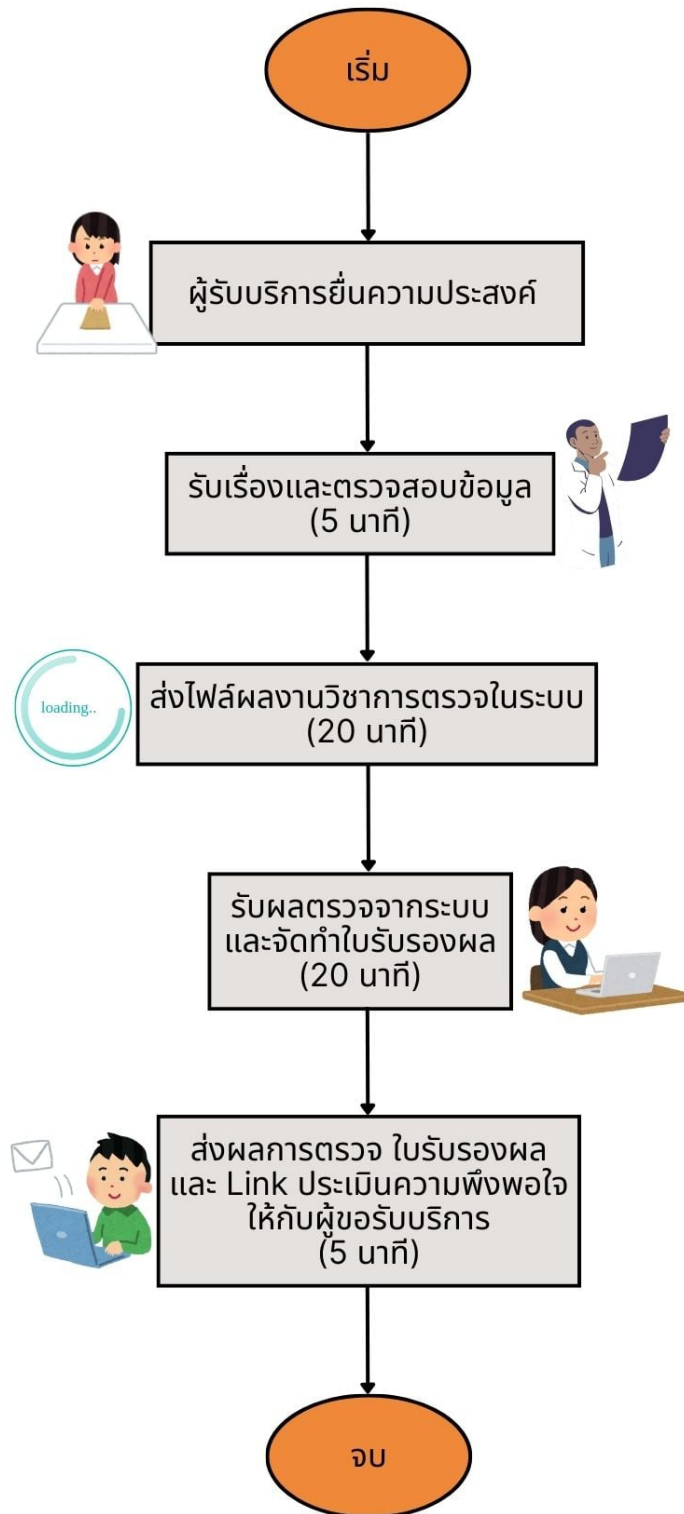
เริ่ม

ผู้รับบริการยื่นความประสงค์

รับเรื่องและตรวจสอบข้อมูล (5 นาที)

loading..

ส่งไฟล์ผลงานวิชาการตรวจในระบบ (20 นาที)

รับผลตรวจจากระบบ และจัดทำใบรับรองผล (20 นาที)

ส่งผลการตรวจ ใบรับรองผล และ Link ประเมินความพึงพอใจ ให้กับผู้ขอรับบริการ (5 นาที)

จบ